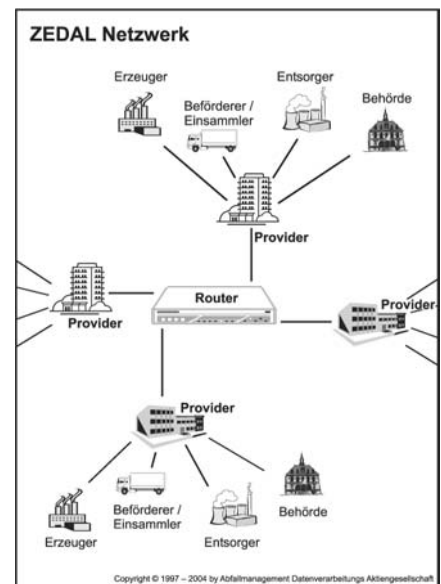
ZEDAL Netzwerk

Erzeuger

Beförderer / Einsammler

Entsorger

Behörde

Provider

Provider

Router

Provider

Provider

Erzeuger

Beförderer / Einsammler

Entsorger

Behörde

Copyright © 1997 – 2004 by Abfallmanagement Datenverarbeitungs Aktiengesellschaft